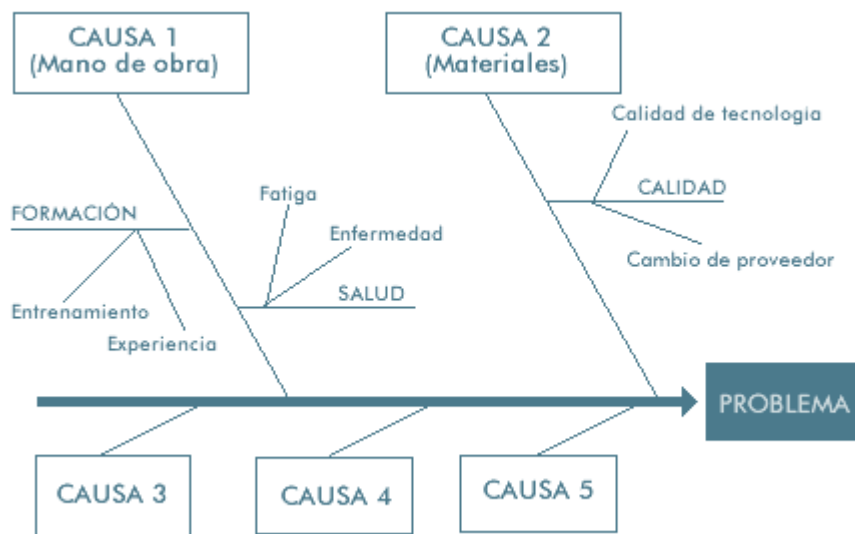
CAUSA 1
(Mano de obra)

CAUSA 2
(Materiales)

Calidad de tecnologia

CALIDAD

Cambio de proveedor

Fatiga

Enfermedad

SALUD

FORMACIÓN

Entrenamiento

Experiencia

PROBLEMA

CAUSA 3

CAUSA 4

CAUSA 5